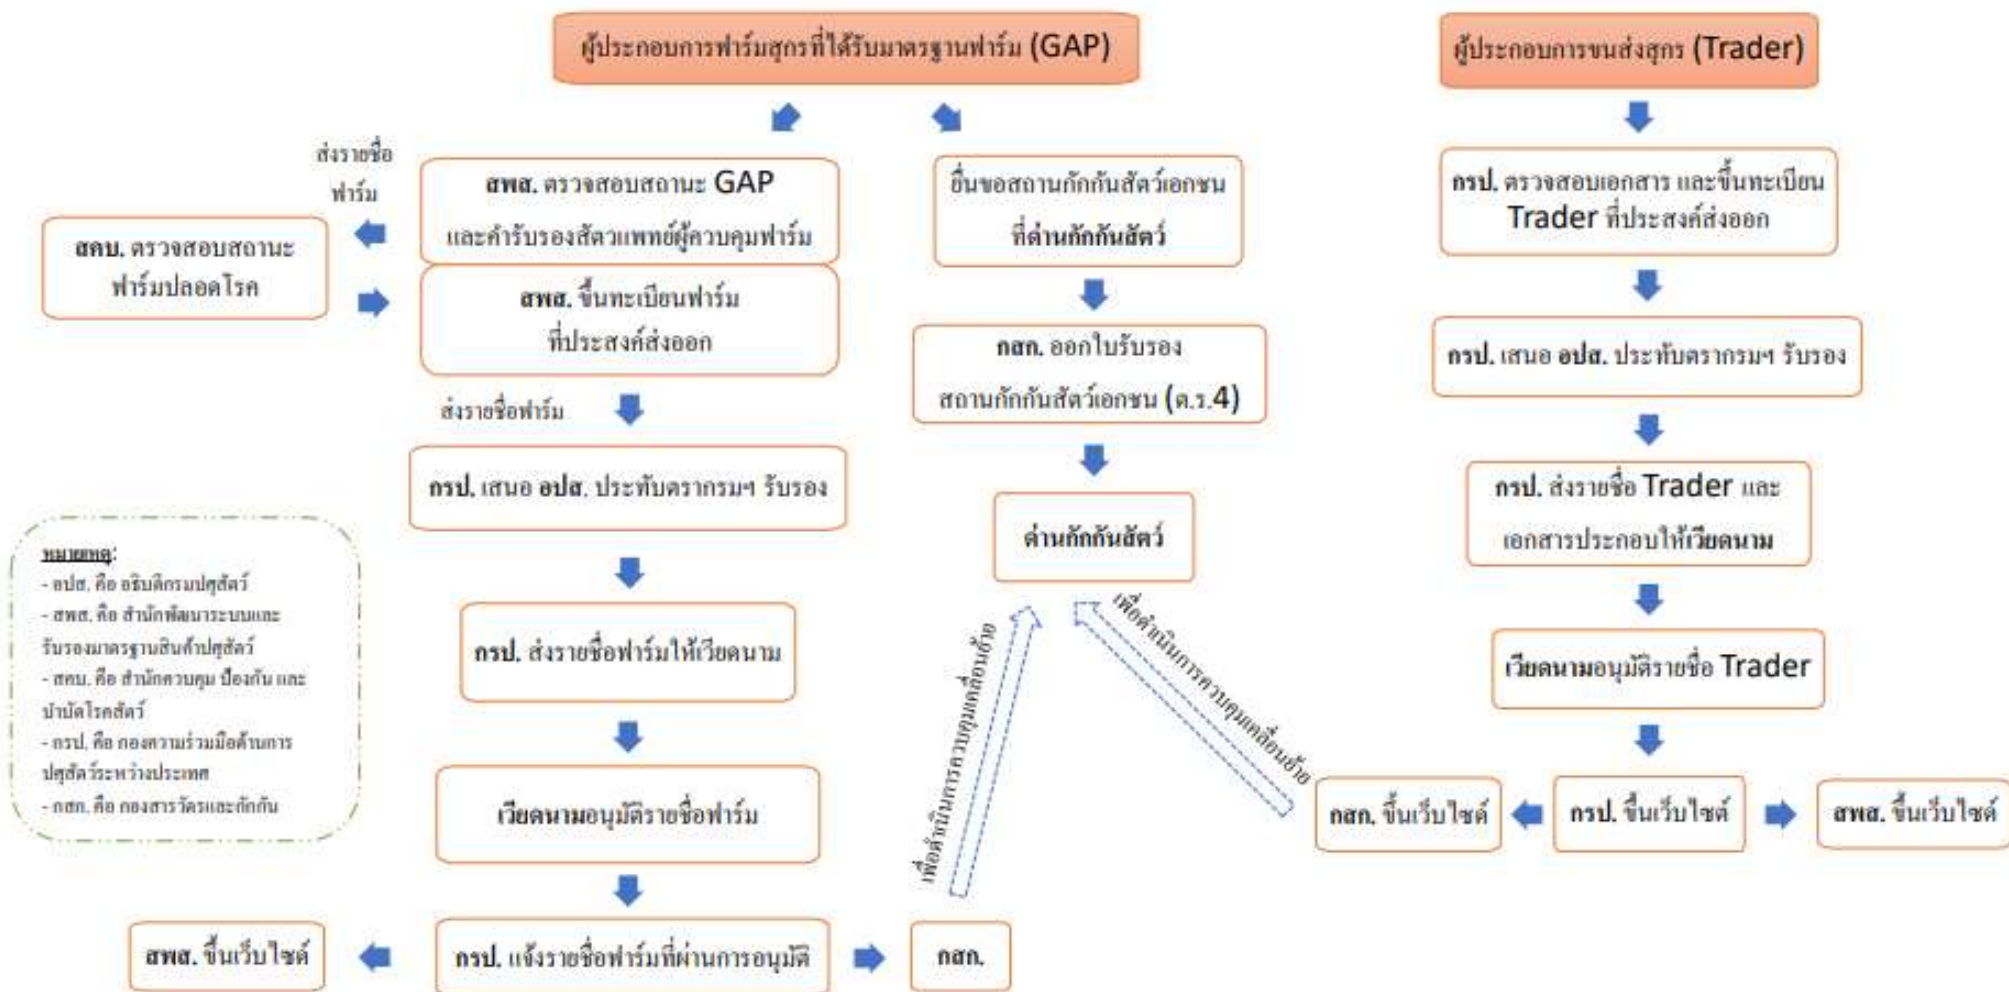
ผู้ประกอบการฟาร์มสุกรที่ได้รับมาตรฐานฟาร์ม (GAP)

ผู้ประกอบการขนส่งสุกร (Trader)

ส่งรายชื่อฟาร์ม

สพส. ตรวจสอบสถานะ GAP และคำรับรองสัตวแพทย์ผู้ควบคุมฟาร์ม

สคบ. ตรวจสอบสถานะฟาร์มปลอดโรค

สพส. ขึ้นทะเบียนฟาร์มที่ประสงค์ส่งออก

ยื่นขอสถานกักกันสัตว์เอกชนที่ด่านกักกันสัตว์

กสก. ออกใบรับรองสถานกักกันสัตว์เอกชน (ต.ร.4)

ด่านกักกันสัตว์

กรป. ตรวจสอบเอกสาร และขึ้นทะเบียน Trader ที่ประสงค์ส่งออก

กรป. เสนอ อปส. ประทับตรากรมฯ รับรอง

กรป. ส่งรายชื่อ Trader และเอกสารประกอบให้เวียดนาม

เวียดนามอนุมัติรายชื่อ Trader

ส่งรายชื่อฟาร์ม

กรป. เสนอ อปส. ประทับตรากรมฯ รับรอง

หมายเหตุ:
- อปส. คือ อธิบดีกรมปศุสัตว์
- สพส. คือ สำนักพัฒนาระบบและรับรองมาตรฐานสินค้าปศุสัตว์
- สคบ. คือ สำนักควบคุม ป้องกัน และบำบัดโรคสัตว์
- กรป. คือ กองความร่วมมือด้านการปศุสัตว์ระหว่างประเทศ
- กสก. คือ กองสารวัตรและกักกัน

กรป. ส่งรายชื่อฟาร์มให้เวียดนาม

เวียดนามอนุมัติรายชื่อฟาร์ม

เพื่อดำเนินการควบคุมเคลื่อนย้าย

เพื่อดำเนินการควบคุมเคลื่อนย้าย

กสก. ขึ้นเว็บไซต์

กรป. ขึ้นเว็บไซต์

สพส. ขึ้นเว็บไซต์

สพส. ขึ้นเว็บไซต์

กรป. แจ้งรายชื่อฟาร์มที่ผ่านการอนุมัติ

กสก.